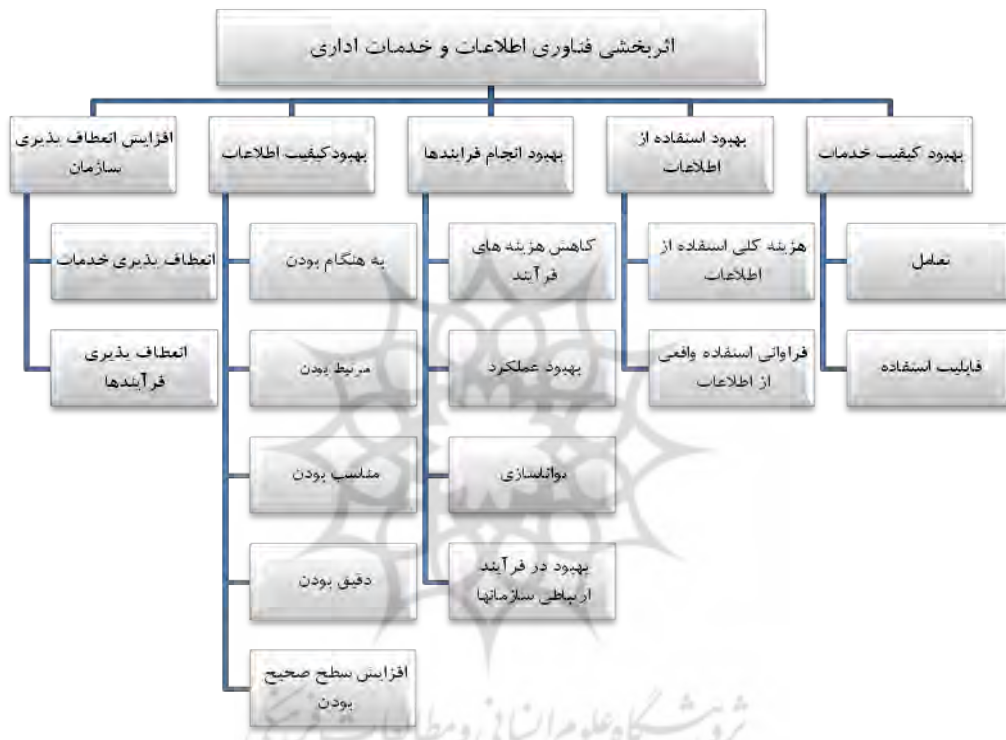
اثربخشی فناوری اطلاعات و خدمات اداری

بهبود کیفیت خدمات

تعامل

قابلیت استفاده

بهبود استفاده از اطلاعات

هزینه کلی استفاده از اطلاعات

فراوانی استفاده واقعی از اطلاعات

بهبود انجام فرایندها

کاهش هزینه های فرآیند

بهبود عملکرد

دوائلسازی

بهبود در فرآیند ارتباطی سازمانها

بهبودکیفیت اطلاعات

به هنگام بودن

مرتبط بودن

مناسب بودن

دقیق بودن

افزایش سطح صحیح بودن

افزایش انعطاف پذیری سازمان

انعطاف پذیری خدمات

انعطاف پذیری فرآیندها

پژوهشگاه علوم انسانی و مطالعات فرهنگی